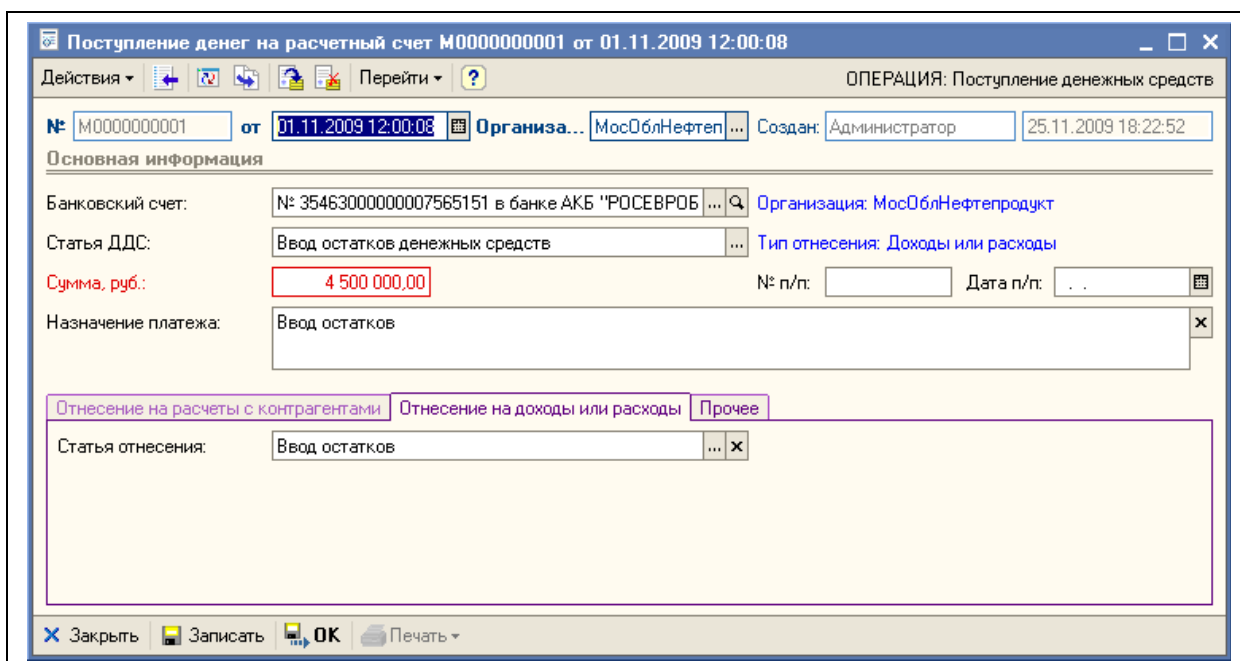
Поступление денег на расчетный счет М0000000001 от 01.11.2009 12:00:08

Действия ▾ Перейти ▾ ?

ОПЕРАЦИЯ: Поступление денежных средств

№: М0000000001 от 01.11.2009 12:00:08 Организа... МосОблНефтеп ... Создан: Администратор 25.11.2009 18:22:52

Основная информация

Банковский счет: № 35463000000007565151 в банке АКБ "РОСЕВРОБ ... Организация: МосОблНефтепродукт

Статья ДДС: Ввод остатков денежных средств ... Тип отнесения: Доходы или расходы

Сумма, руб.: 4 500 000,00 № п/п: Дата п/п: . .

Назначение платежа: Ввод остатков

Отнесение на расчеты с контрагентами | Отнесение на доходы или расходы | Прочее

Статья отнесения: Ввод остатков ... ×

Закрыть | Записать | OK | Печать ▾